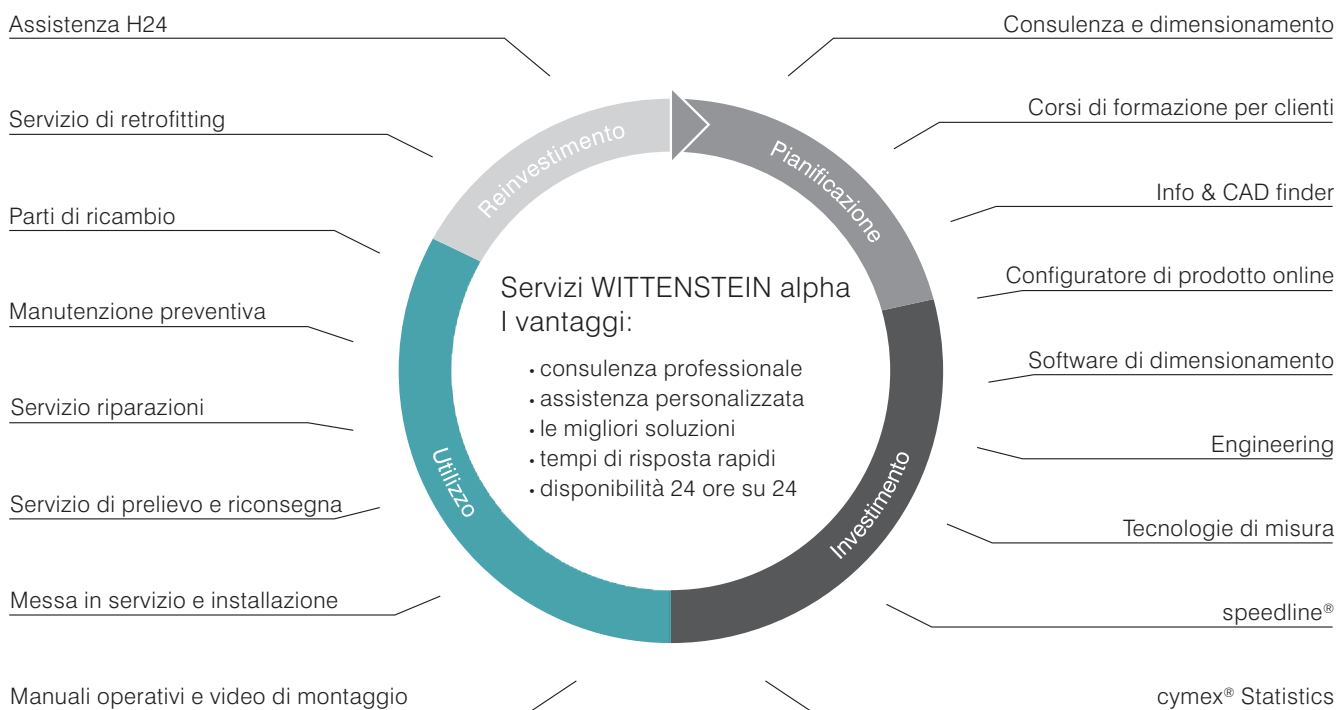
Assistenza H24

Servizio di retrofitting

Parti di ricambio

Manutenzione preventiva

Servizio riparazioni

Servizio di prelievo e riconsegna

Messa in servizio e installazione

Manuali operativi e video di montaggio

Consulenza e dimensionamento

Corsi di formazione per clienti

Info & CAD finder

Configuratore di prodotto online

Software di dimensionamento

Engineering

Tecnologie di misura

speedline®

cymex® Statistics

Reinvestimento

Pianificazione

Investimento

Utilizzo

Servizi WITTENSTEIN alpha
I vantaggi:

• consulenza professionale
• assistenza personalizzata
• le migliori soluzioni
• tempi di risposta rapidi
• disponibilità 24 ore su 24